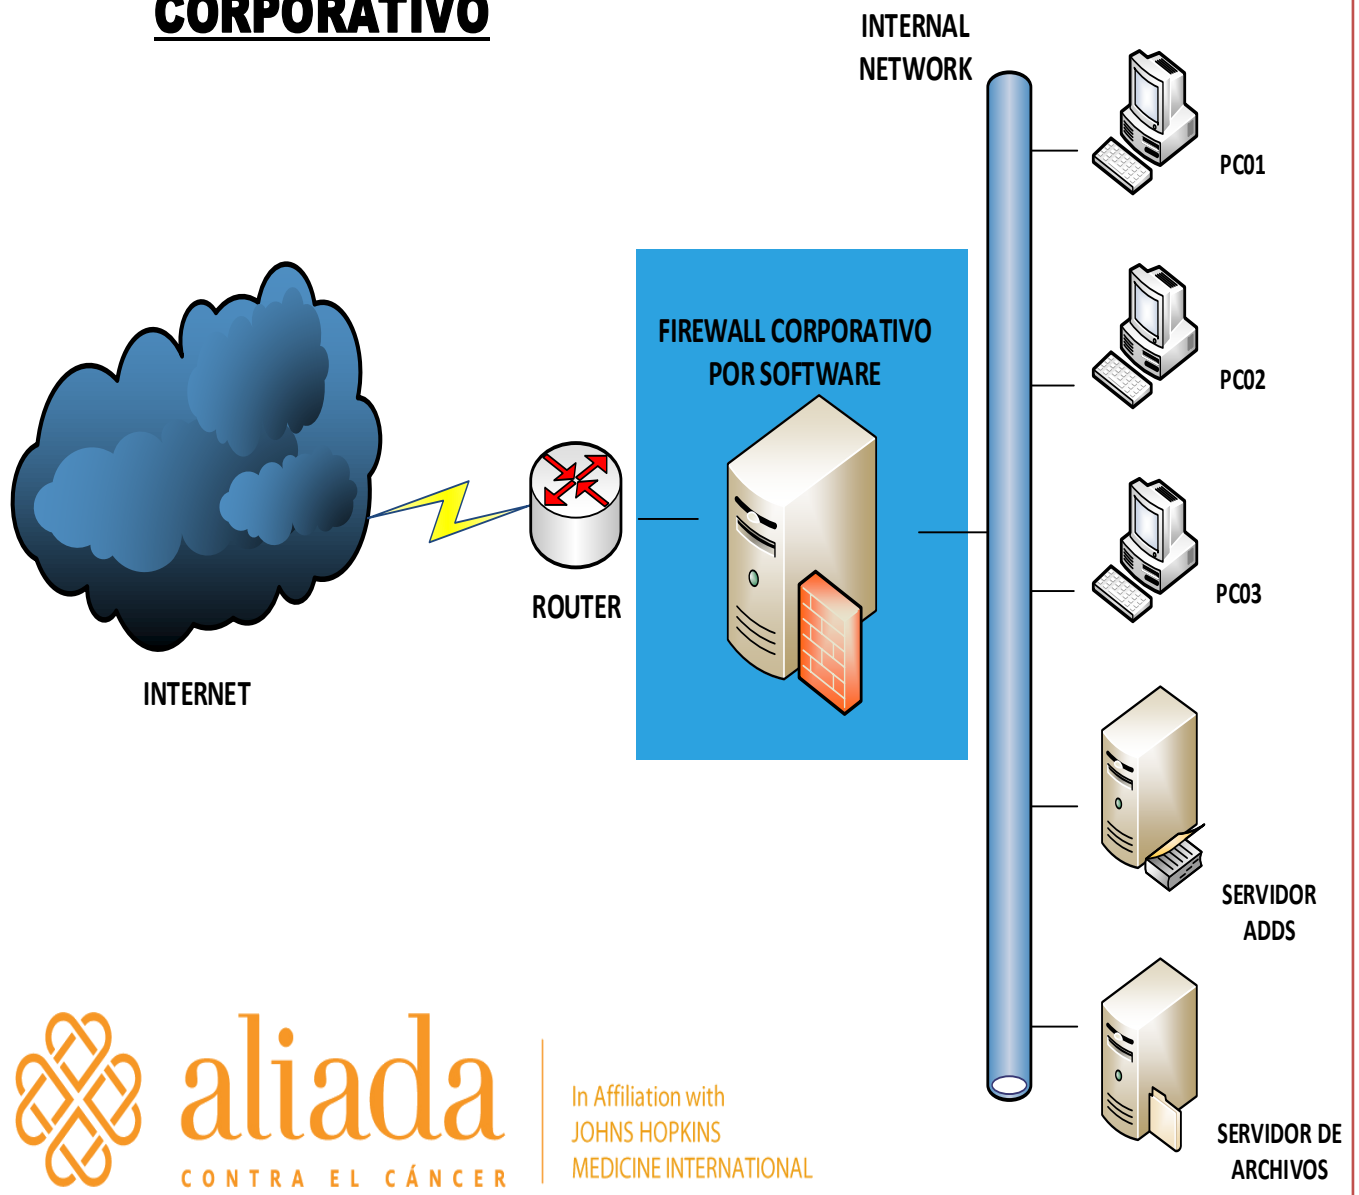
CORPORATIVO

INTERNAL NETWORK

PC01

PC02

PC03

FIREWALL CORPORATIVO POR SOFTWARE

ROUTER

INTERNET

SERVIDOR ADDS

SERVIDOR DE ARCHIVOS

aliada
CONTRA EL CÁNCER

In Affiliation with
JOHNS HOPKINS
MEDICINE INTERNATIONAL